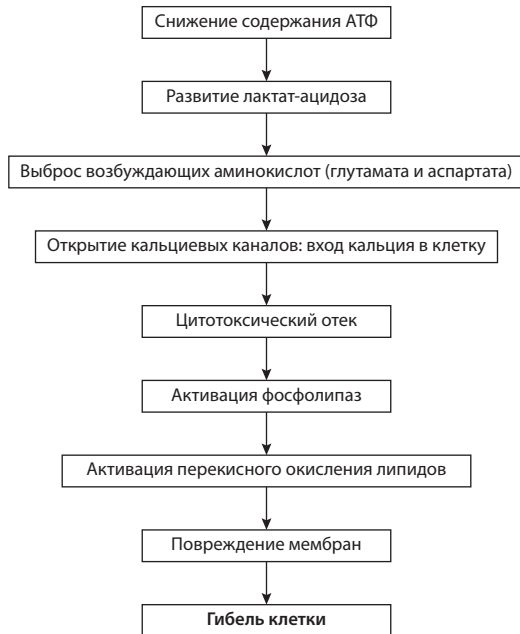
Снижение содержания АТФ

Развитие лактат-ацидоза

Выброс возбуждающих аминокислот (глутамата и аспартата)

Открытие кальциевых каналов: вход кальция в клетку

Цитотоксический отек

Активация фосфолипаз

Активация перекисного окисления липидов

Повреждение мембран

Гибель клетки